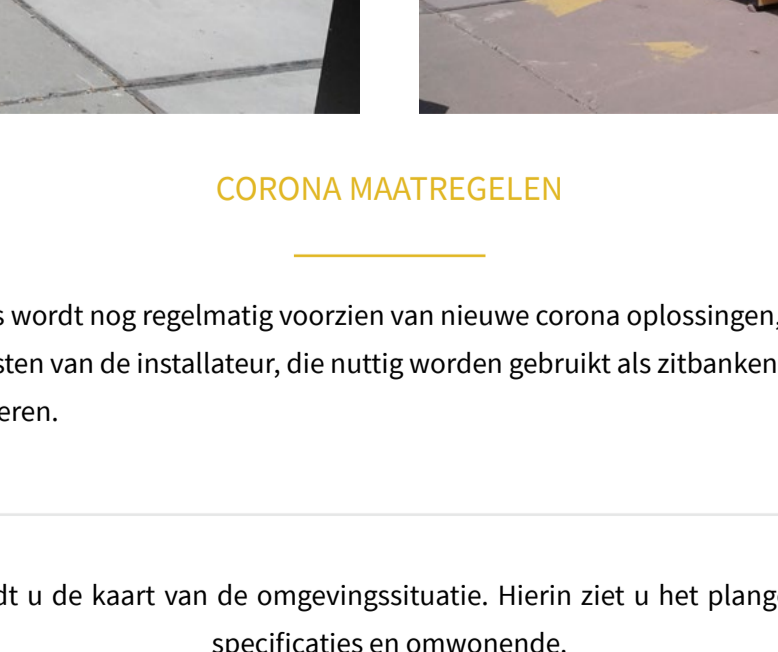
CORONA MAATREGELEN

s wordt nog regelmatig voorzien van nieuwe corona oplossingen, sten van de installateur, die nuttig worden gebruikt als zitbanken eren.

dt u de kaart van de omgevingssituatie. Hierin ziet u het plang specificaties en omwonende.